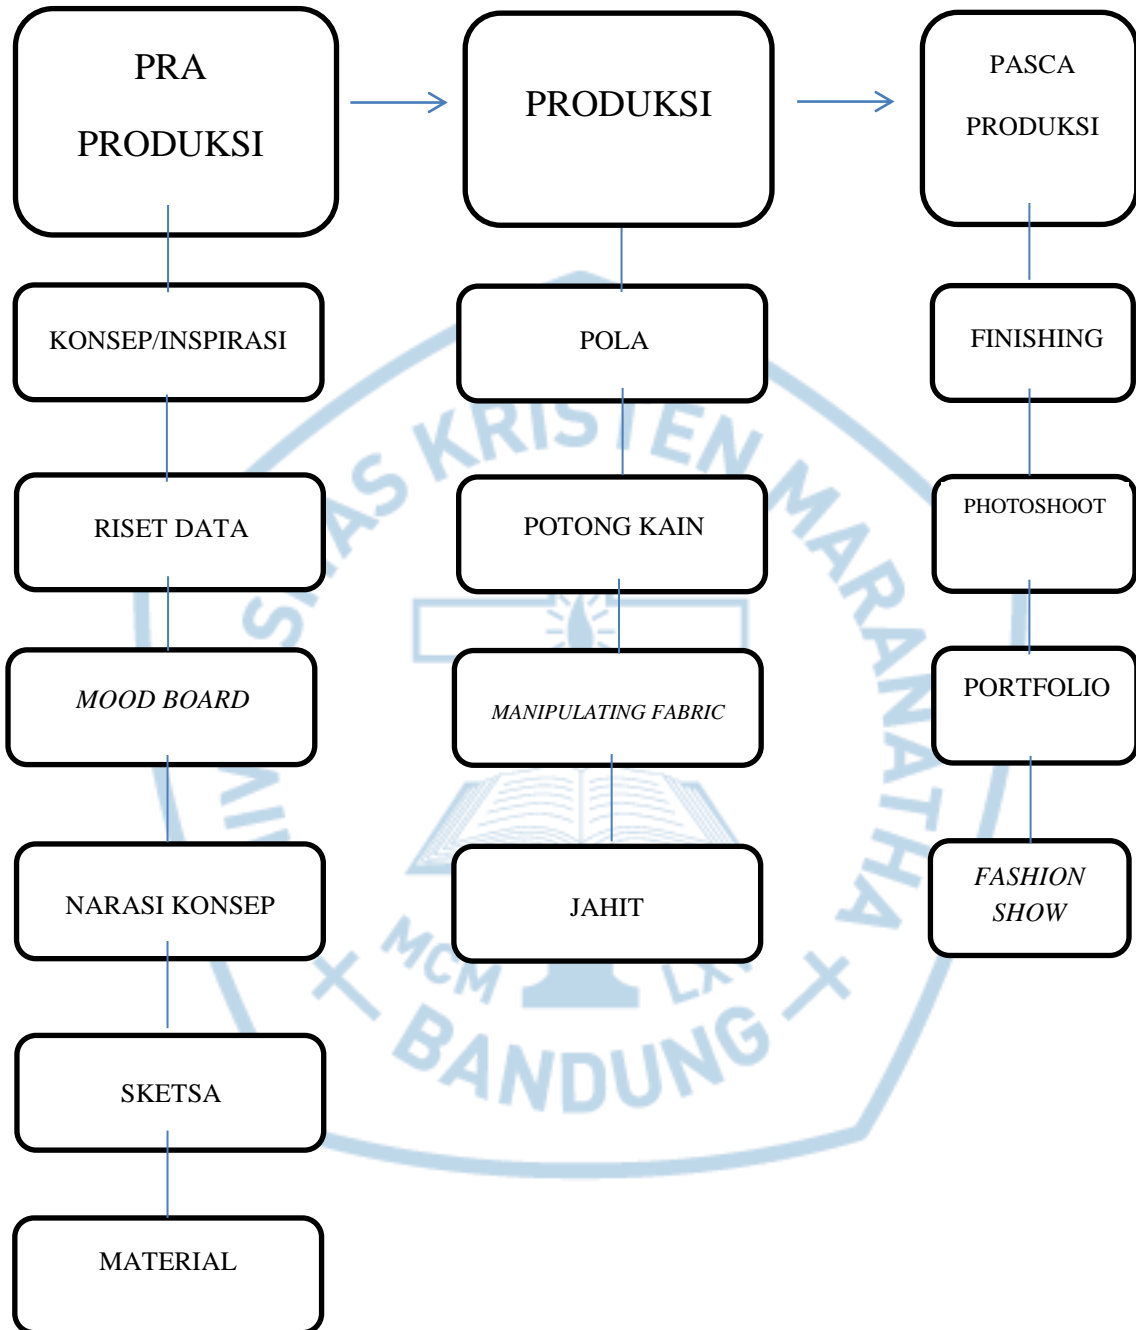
PRA PRODUKSI

KONSEP/INSPIRASI

RISET DATA

*MOOD BOARD*

NARASI KONSEP

SKETSA

MATERIAL

PRODUKSI

POLA

POTONG KAIN

*MANIPULATING FABRIC*

JAHIT

PASCA PRODUKSI

FINISHING

PHOTOSHOOT

PORTFOLIO

*FASHION SHOW*

UNIVERSITAS KRISTEN MARANATHA

MCM LXV

BANDUNG